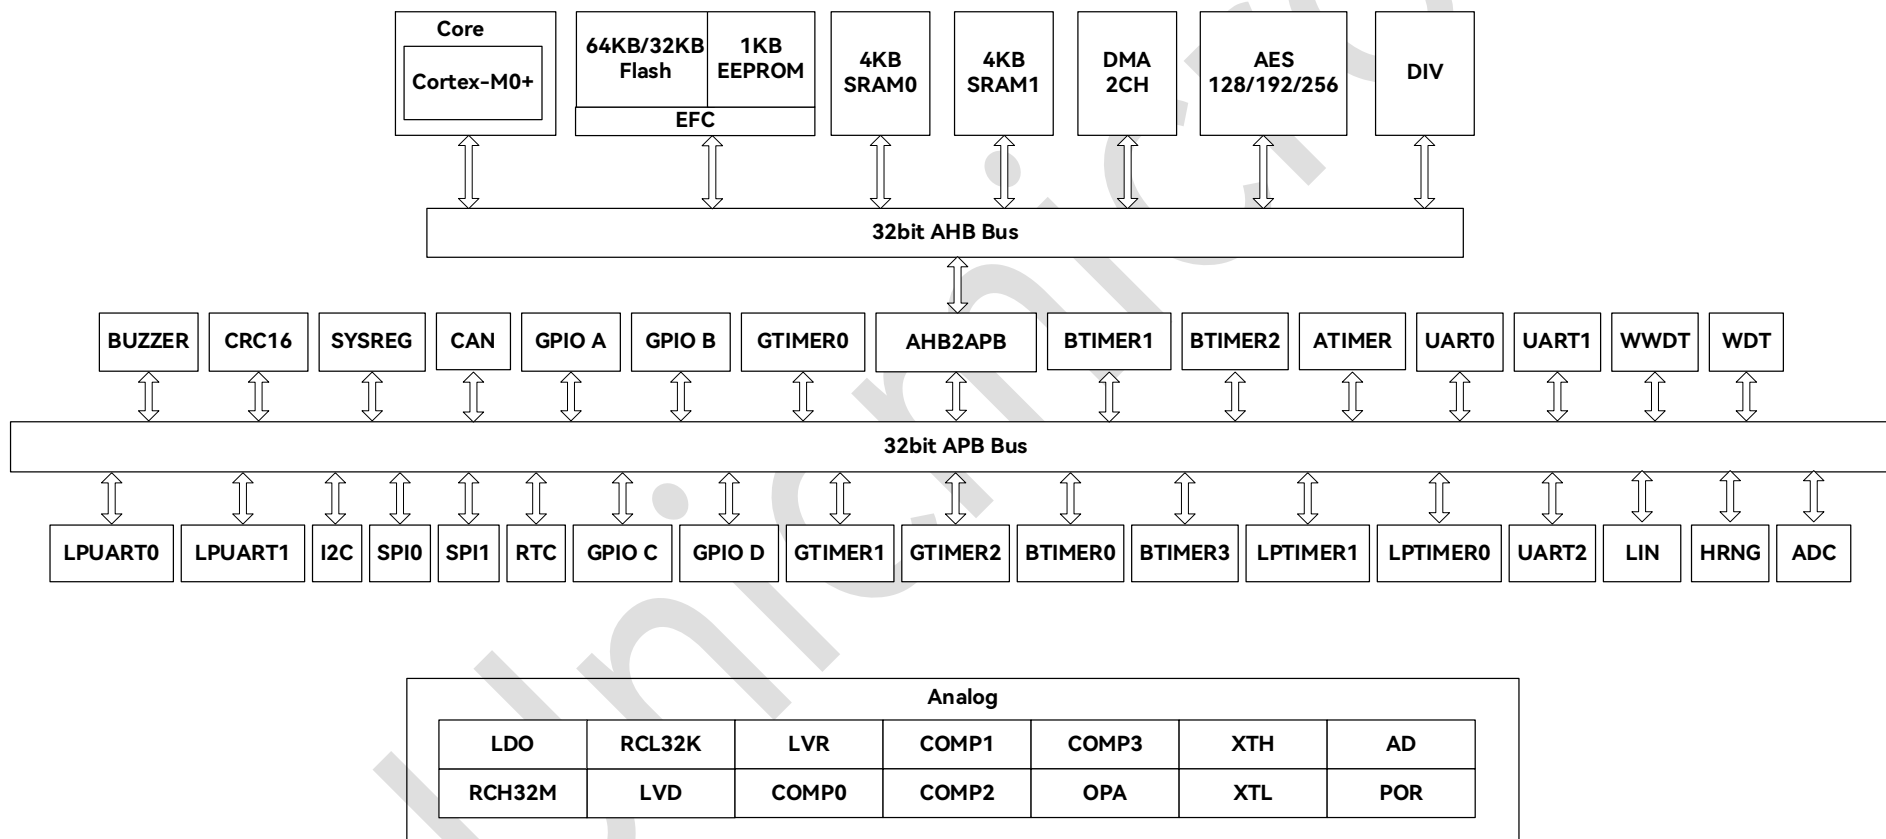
Core
Cortex-M0+

64KB/32KB Flash
1KB EEPROM
EFC

4KB SRAM0

4KB SRAM1

DMA 2CH

AES 128/192/256

DIV

32bit AHB Bus

BUZZER CRC16 SYSREG CAN GPIO A GPIO B GTIMER0 AHB2APB BTIMER1 BTIMER2 ATIMER UART0 UART1 WWDT WDT

32bit APB Bus

LPUART0 LPUART1 I2C SPI0 SPI1 RTC GPIO C GPIO D GTIMER1 GTIMER2 BTIMER0 BTIMER3 LPTIMER1 LPTIMER0 UART2 LIN HRNG ADC

Analog

| LDO | RCL32K | LVR | COMP1 | COMP3 | XTH | AD |
|---|---|---|---|---|---|---|
| RCH32M | LVD | COMP0 | COMP2 | OPA | XTL | POR |